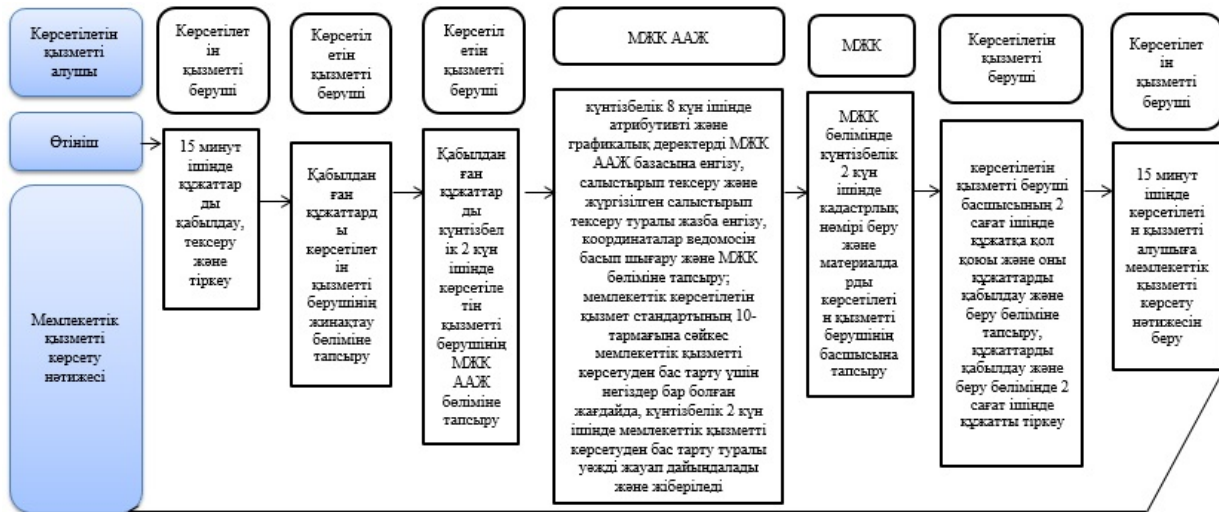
Көрсетілетін қызметті алушы

Өтініш

Мемлекеттік қызметті көрсету нәтижесі

Көрсетілетін қызметті беруші

15 минут ішінде құжаттарды қабылдау, тексеру және тіркеу

Көрсетілетін қызметті беруші

Қабылданған құжаттарды көрсетілетін қызметті берушінің жинақтау бөліміне тапсыру

Көрсетілетін қызметті беруші

Қабылданған құжаттарды күнтізбелік 2 күн ішінде көрсетілетін қызметті берушінің МЖК ААЖ бөліміне тапсыру

МЖК ААЖ

күнтізбелік 8 күн ішінде атрибутивті және графикалық деректерді МЖК ААЖ базасына енгізу, салыстырып тексеру және жүргізілген салыстырып тексеру туралы жазба енгізу, координаталар ведомосін басып шығару және МЖК бөліміне тапсыру; мемлекеттік көрсетілетін қызмет стандартының 10-тармағына сәйкес мемлекеттік қызметті көрсетуден бас тарту үшін негіздер бар болған жағдайда, күнтізбелік 2 күн ішінде мемлекеттік қызметті көрсетуден бас тарту туралы уәжді жауап дайындалады және жіберіледі

МЖК

МЖК бөлімінде күнтізбелік 2 күн ішінде кадастрлық нөмірі беру және материалдарды көрсетілетін қызметті берушінің басшысына тапсыру

Көрсетілетін қызметті беруші

көрсетілетін қызметті беруші басшысының 2 сағат ішінде құжатқа қол қоюы және оны құжаттарды қабылдау және беру бөліміне тапсыру, құжаттарды қабылдау және беру бөлімінде 2 сағат ішінде құжатты тіркеу

Көрсетілетін қызметті беруші

15 минут ішінде көрсетілетін қызметті алушыға мемлекеттік қызметті көрсету нәтижесін беру